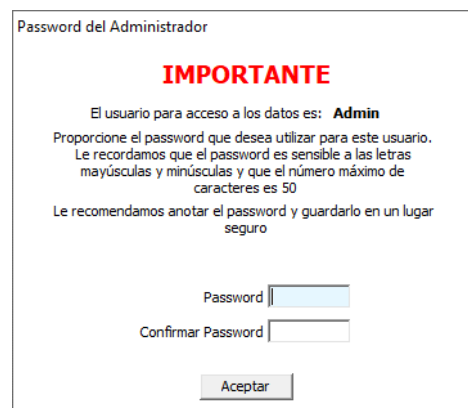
Password del Administrador

IMPORTANTE

El usuario para acceso a los datos es: Admin

Proporcione el password que desea utilizar para este usuario. Le recordamos que el password es sensible a las letras mayúsculas y minúsculas y que el número máximo de caracteres es 50

Le recomendamos anotar el password y guardarlo en un lugar seguro

Password

Confirmar Password

Aceptar